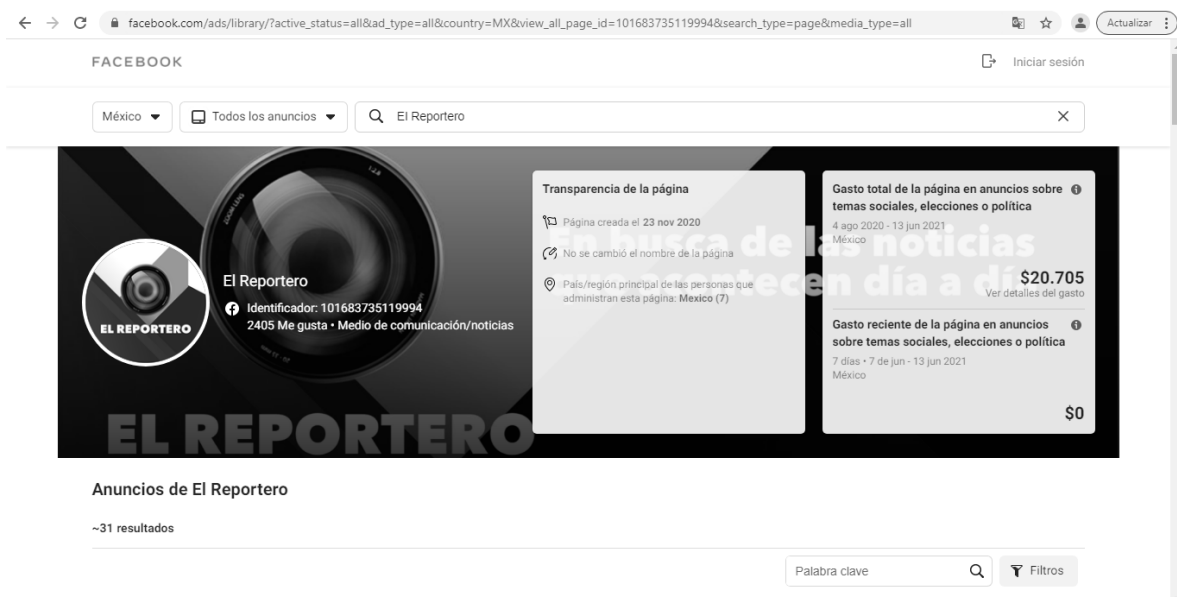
facebook.com/ads/library/?active_status=all&ad_type=all&country=MX&view_all_page_id=101683735119994&search_type=page&media_type=all

Actualizar

FACEBOOK

Iniciar sesión

México

Todos los anuncios

El Reportero

En busca de las noticias que acontecen día a día

El Reportero

Identificador: 101683735119994

2405 Me gusta • Medio de comunicación/noticias

EL REPORTERO

EL REPORTERO

Transparencia de la página

Página creada el 23 nov 2020

No se cambió el nombre de la página

País/región principal de las personas que administran esta página: México (7)

Gasto total de la página en anuncios sobre temas sociales, elecciones o política

4 ago 2020 - 13 jun 2021

México

$20.705

Ver detalles del gasto

Gasto reciente de la página en anuncios sobre temas sociales, elecciones o política

7 días • 7 de jun - 13 jun 2021

México

$0

Anuncios de El Reportero

~31 resultados

Palabra clave

Filtros